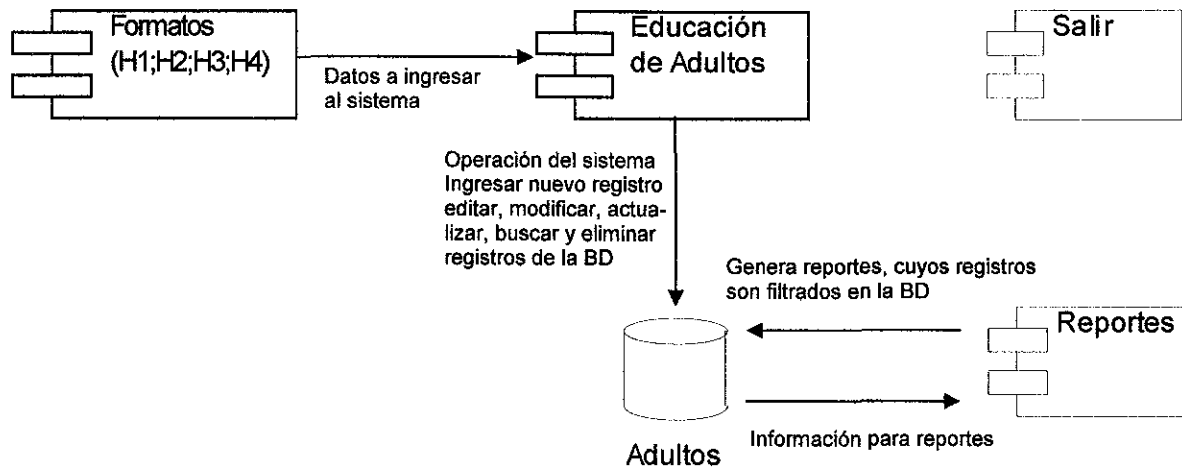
Formatos (H1;H2;H3;H4)

Datos a ingresar al sistema

Educación de Adultos

Salir

Operación del sistema Ingresar nuevo registro editar, modificar, actualizar, buscar y eliminar registros de la BD

Genera reportes, cuyos registros son filtrados en la BD

Reportes

Adultos

Información para reportes